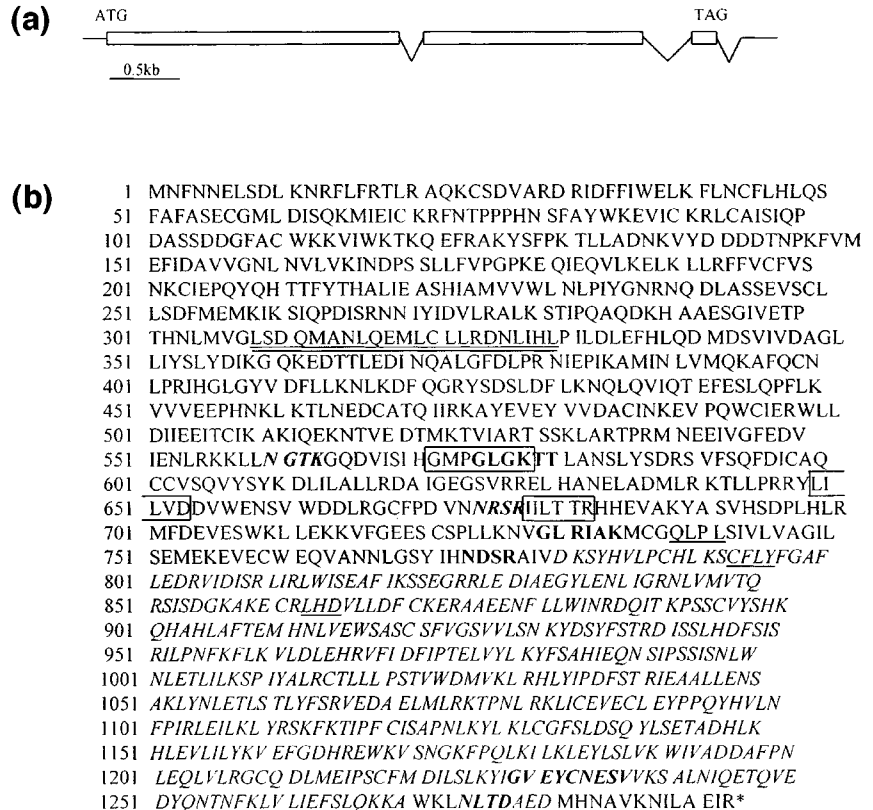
(a)

ATG

TAG

0.5kb

(b)

1 MNFNNELSDL KNRFLFRTLR AQKCSDVARD RIDFFIWELK FLNCFLHLQS
51 FAFASECGML DISQKMIEIC KRFNTPPPHN SFAYWKEVIC KRLCAISIQP
101 DASSDDGFAC WKKVIWKTKQ EFRAKYSFPK TLLADNKVYD DDDTNPKFVM
151 EFIDAVVGNL NVLVKINDPS SLLFVPGPKE QIEQVLKELK LLRFFVCFVS
201 NKCIEPQYQH TTFYTHALIE ASHIAMVVWL NLPIYGNRNQ DLASSEVSCL
251 LSDFMEMKIK SIQPDISRNN IYIDVLRALK STIPQAQDKH AAESGIVETP
301 THNLMVGLSD QMANLQEMLC LLRDNLIHLP ILDLEFHLQD MDSVIVDAGL
351 LIYSLYDIKG QKEDTTLEDI NQALGFDLPR NIEPIKAMIN LVMQKAFQCN
401 LPRIHGLGYV DFLLKNLKDF QGRYSDSLDF LKNQLQVIQT EFESLQPFLK
451 VVVEEPHNKL KTLNEDCATQ IIRKAYEVEY VVDACINKEV PQWCIERWLL
501 DIIEEITCIK AKIQEKNTVE DTMKTVIART SSKLARTPRM NEEIVGFEDV
551 IENLRKKLL*N GTK*GQDVISI HGMPGLGKTT LANSLYSDRS VFSQFDICAQ
601 CCVSQVYSYK DLILALLRDA IGEGSVRREL HANELADMLR KTLLPRRYLI
651 LVDDVWENSV WDDLRGCFPD VN*NRSH*ILT TRHHEVAKYA SVHSDPLHLR
701 MFDEVESWKL LEKKVFGEES CSPLLKNV**GL RIAK**MCGQLP LSIVLVAGIL
751 SEMEKEVECW EQVANNLGSY IH**NDSRA**IV*D KSYHVLPCHL KSCFLYFGAF*
801 *LEDRVIDISR LIRLWISEAF IKSSEGRRLE DIAEGYLENL IGRNLVMVTQ*
851 *RSISDGKAKE CRLHDVLLDF CKERAAEENF LLWINRDQIT KPSSCVYSHK*
901 *QHAHLAFTEM HNLVEWSASC SFVGSVVLSN KYDSYFSTRD ISSLHDFSIS*
951 *RILPNFKFLK VLDLEHRVFI DFIPTELVYL KYFSAHIEQN SIPSSISNLW*
1001 *NLETLILKSP IYALRCTLLL PSTVWDMVKL RHLYIPDFST RIEAALLENS*
1051 *AKLYNLETLS TLYFSRVEDA ELMLRKTPNL RKLICEVECL EYPPQYHVLN*
1101 *FPIRLEILKL YRSKFKTIPF CISAPNLKYL KLCGFSLDSQ YLSETADHLK*
1151 *HLEVLILYKV EFGDHREWKV SNGKFPQLKI LKLEYLSLVK WIVADDAFPN*
1201 *LEQLVLRGCQ DLMEIPSCFM DILSLKYI***GV EYCNES***VVKS ALNIQETQVE*
1251 *DYQNTNFKLV LIEFSLQKKA* WKL*N***LTD***AED* MHNAVKNILA EIR*